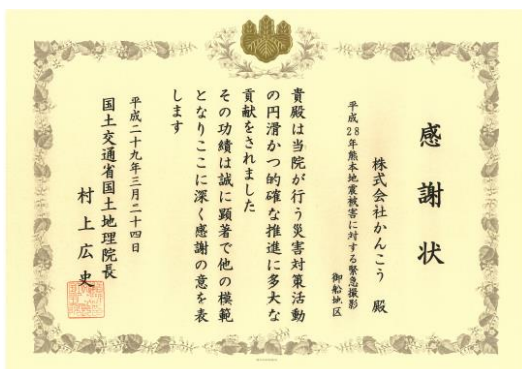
感謝状

平成28年熊本地震被害に対する緊急撮影
御船地区
株式会社かんこう 殿

貴殿は当院が行う災害対策活動の円滑かつ的確な推進に多大な貢献をされました
その功績は誠に顕著で他の模範となりここに深く感謝の意を表します

平成二十九年三月二十四日

国土交通省国土地理院長
村上広史